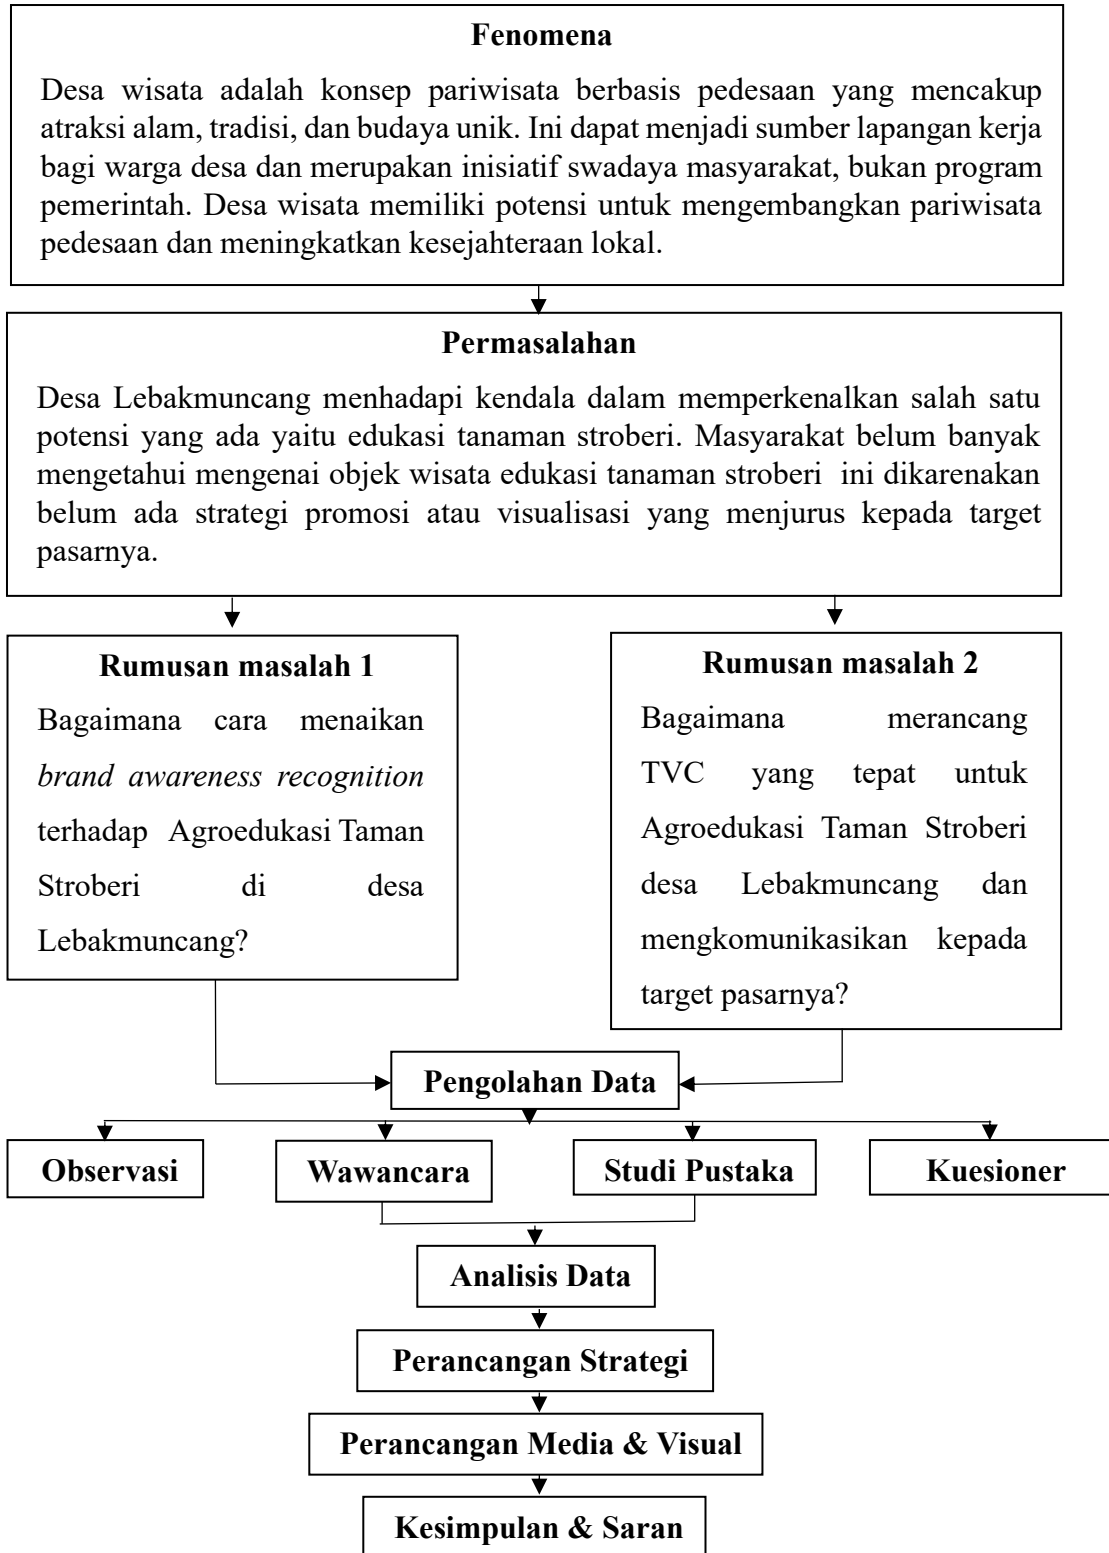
**Fenomena**

Desa wisata adalah konsep pariwisata berbasis pedesaan yang mencakup atraksi alam, tradisi, dan budaya unik. Ini dapat menjadi sumber lapangan kerja bagi warga desa dan merupakan inisiatif swadaya masyarakat, bukan program pemerintah. Desa wisata memiliki potensi untuk mengembangkan pariwisata pedesaan dan meningkatkan kesejahteraan lokal.

**Permasalahan**

Desa Lebakmuncang menhadapi kendala dalam memperkenalkan salah satu potensi yang ada yaitu edukasi tanaman stroberi. Masyarakat belum banyak mengetahui mengenai objek wisata edukasi tanaman stroberi ini dikarenakan belum ada strategi promosi atau visualisasi yang menjurus kepada target pasarnya.

**Rumusan masalah 1**

Bagaimana cara menaikan *brand awareness recognition* terhadap Agroedukasi Taman Stroberi di desa Lebakmuncang?

**Rumusan masalah 2**

Bagaimana merancang TVC yang tepat untuk Agroedukasi Taman Stroberi desa Lebakmuncang dan mengkomunikasikan kepada target pasarnya?

**Pengolahan Data**

**Observasi**

**Wawancara**

**Studi Pustaka**

**Kuesioner**

**Analisis Data**

**Perancangan Strategi**

**Perancangan Media & Visual**

**Kesimpulan & Saran**